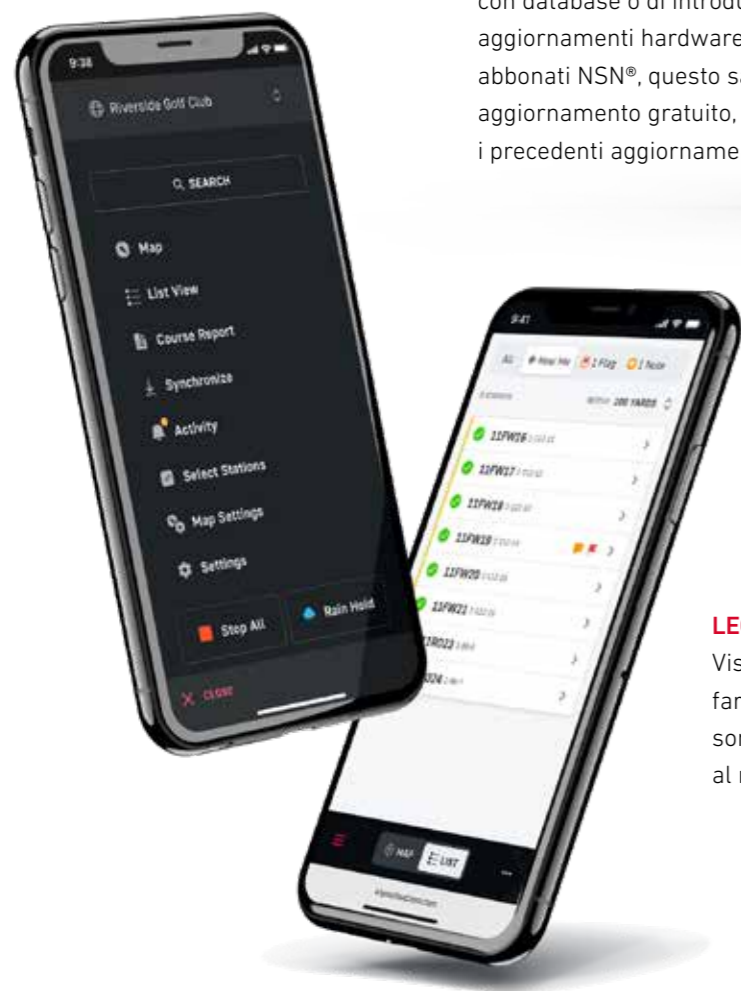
con database o di introdu
aggiornamenti hardware
abbonati NSN®, questo sa
aggiornamento gratuito,
i precedenti aggiorname

9:38

Riverside Golf Club

SEARCH

Map

List View

Course Report

Synchronize

Activity

Select Stations

Map Settings

Settings

Stop All

Rain Hold

CLOSE

9:41

All

1 Flag

1 Fault

Within 100 YARDS

11FW16

11FW17

11FW18

11FW19

11FW20

11FW21

1RO23

324

MAP

LIST

LE
Vis
far
sor
al r